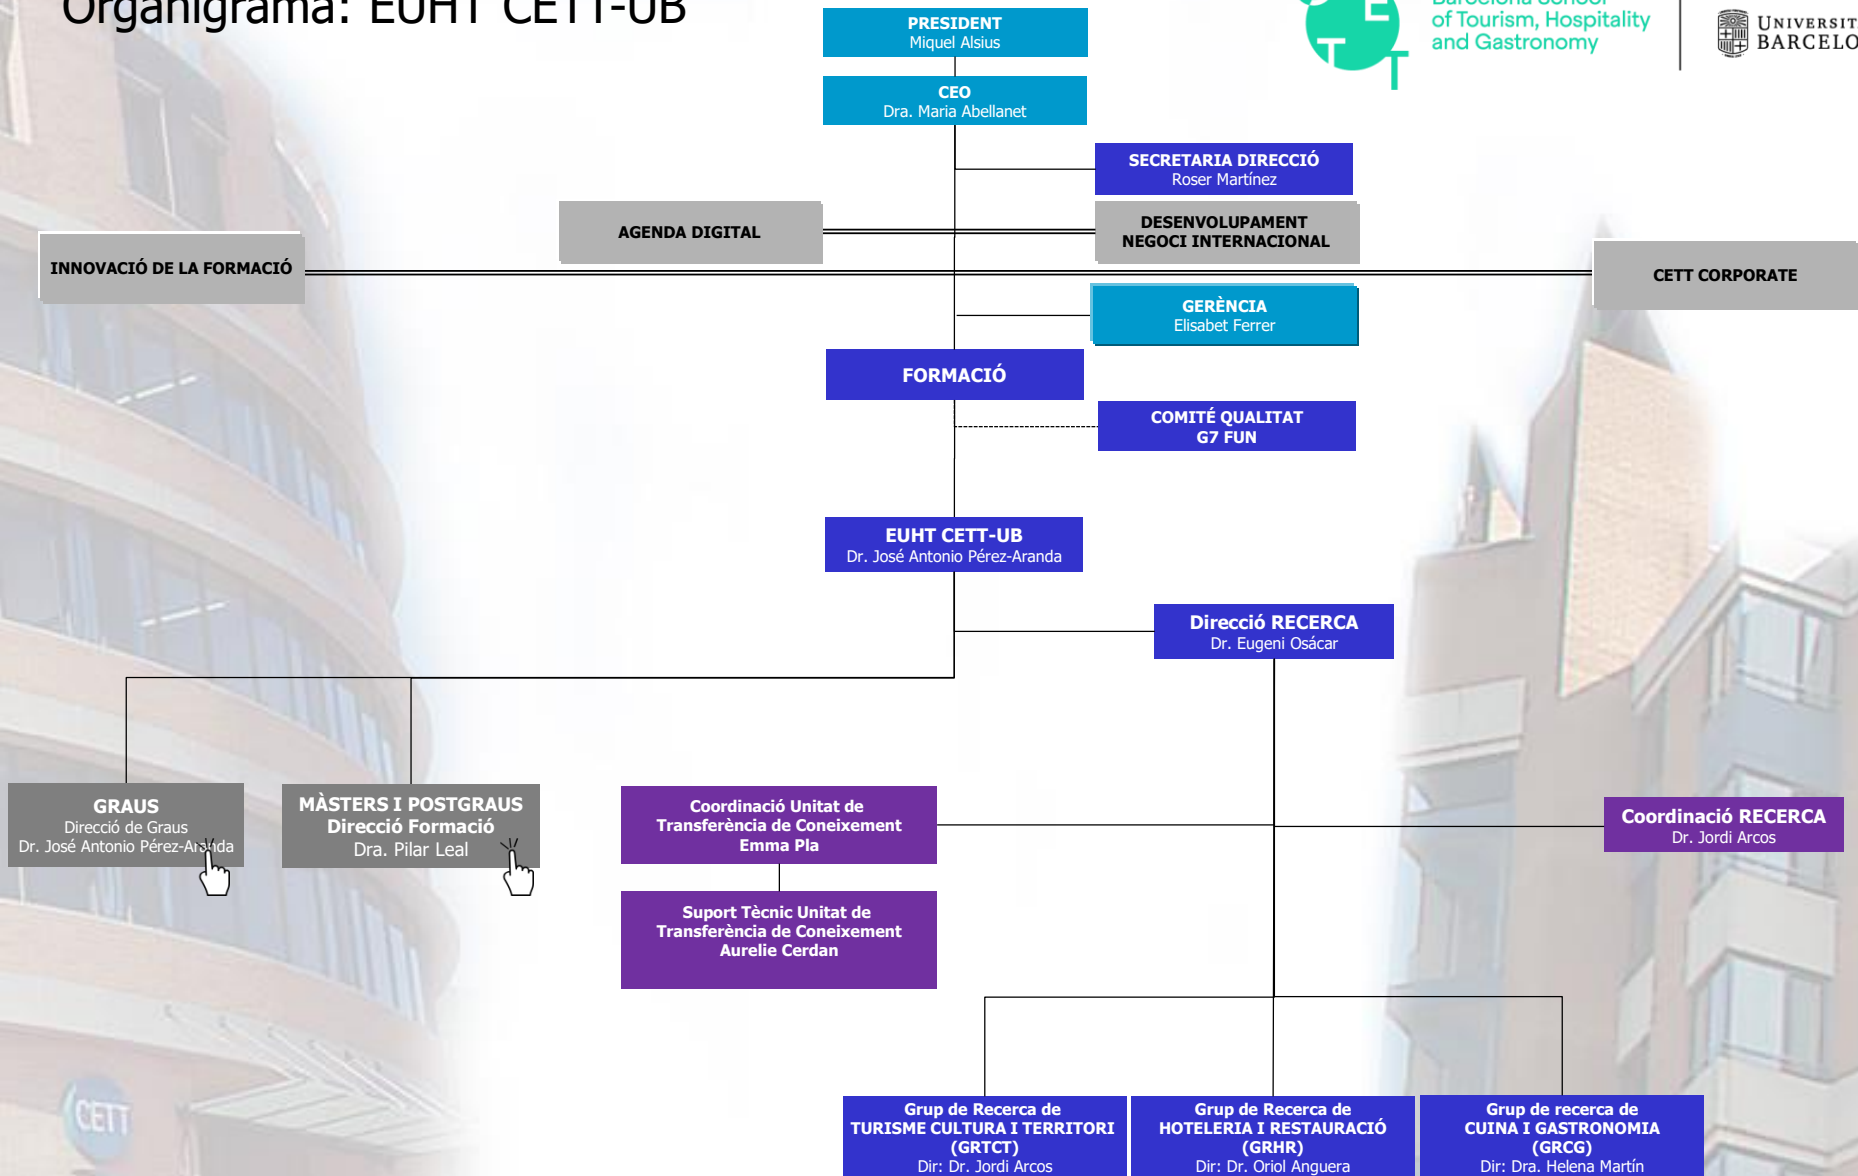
Organigrama: EUHT CETT-UB

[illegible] of Tourism, Hospitality and Gastronomy

UNIVERSIT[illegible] BARCELO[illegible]

PRESIDENT
Miquel Alsius

CEO
Dra. Maria Abellanet

SECRETARIA DIRECCIÓ
Roser Martínez

AGENDA DIGITAL

DESENVOLUPAMENT NEGOCI INTERNACIONAL

INNOVACIÓ DE LA FORMACIÓ

CETT CORPORATE

GERÈNCIA
Elisabet Ferrer

FORMACIÓ

COMITÉ QUALITAT
G7 FUN

EUHT CETT-UB
Dr. José Antonio Pérez-Aranda

Direcció RECERCA
Dr. Eugeni Osácar

GRAUS
Direcció de Graus
Dr. José Antonio Pérez-Ar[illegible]da

MÀSTERS I POSTGRAUS
Direcció Formació
Dra. Pilar Leal

Coordinació Unitat de Transferència de Coneixement
Emma Pla

Coordinació RECERCA
Dr. Jordi Arcos

Suport Tècnic Unitat de Transferència de Coneixement
Aurelie Cerdan

Grup de Recerca de TURISME CULTURA I TERRITORI (GRTCT)
Dir: Dr. Jordi Arcos

Grup de Recerca de HOTELERIA I RESTAURACIÓ (GRHR)
Dir: Dr. Oriol Anguera

Grup de recerca de CUINA I GASTRONOMIA (GRCG)
Dir: Dra. Helena Martín

CETT